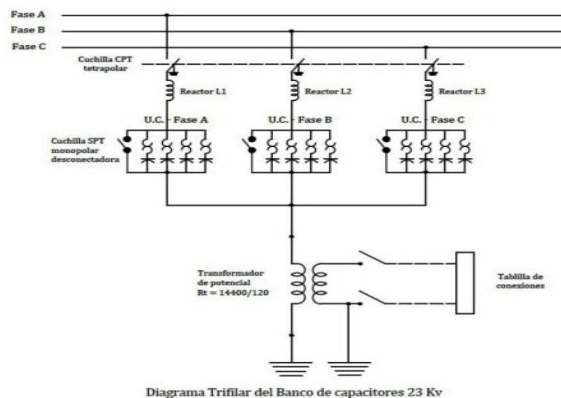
Fase A
Fase B
Fase C
Cuchilla CPT tetrapolar
Reactor L1
Reactor L2
Reactor L3
U.C. - Fase A
U.C. - Fase B
U.C. - Fase C
Cuchilla SPT monopolar desconectadora
Transformador de potencial Rt = 14400/120
Tablilla de conexiones

Diagrama Trifilar del Banco de capacitores 23 Kv